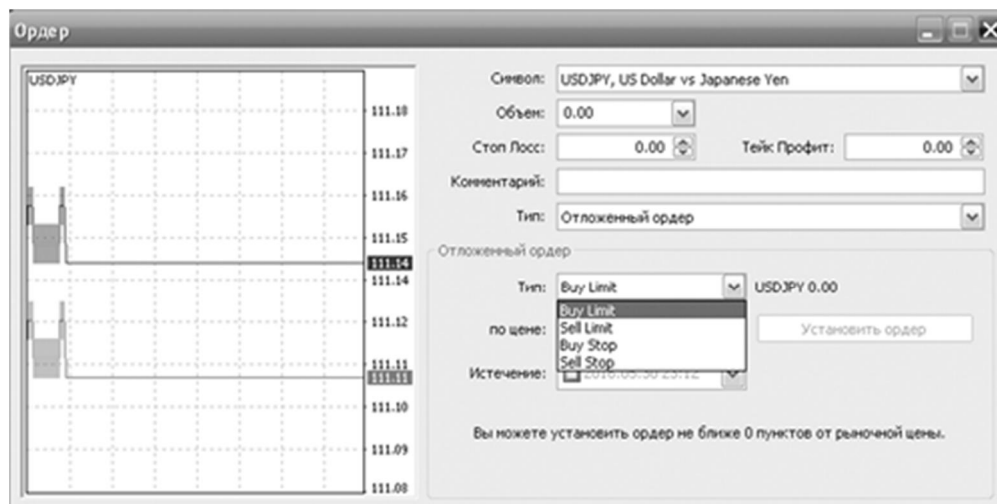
Ордер

USDJPY

111.18
111.17
111.16
111.15
111.14
111.14
111.12
111.11
111.11
111.10
111.09
111.08

Символ: USDJPY, US Dollar vs Japanese Yen

Объем: 0.00

Стоп Лосс: 0.00

Тейк Профит: 0.00

Комментарий:

Тип: Отложенный ордер

Отложенный ордер

Тип: Buy Limit

USDJPY 0.00

Buy Limit
Sell Limit
Buy Stop
Sell Stop

по цене:

Установить ордер

Истечение: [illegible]

Вы можете установить ордер не ближе 0 пунктов от рыночной цены.